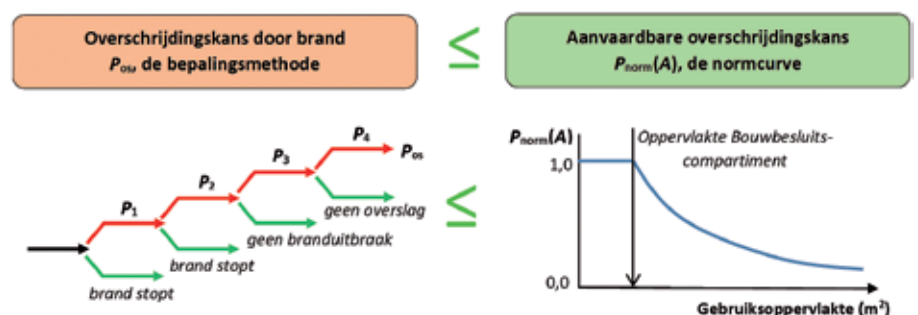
Overschrijdingskans door brand $P_{os}$, de bepalingsmethode

$\leq$

Aanvaardbare overschrijdingskans $P_{norm}(A)$, de normcurve

$P_1$

$P_2$

$P_3$

$P_4$

$P_{os}$

geen overslag

geen branduitbraak

brand stopt

brand stopt

$\leq$

$P_{norm}(A)$

Oppervlakte Bouwbesluitscompartiment

1,0

0,0

Gebruiksoppervlakte (m$^2$)